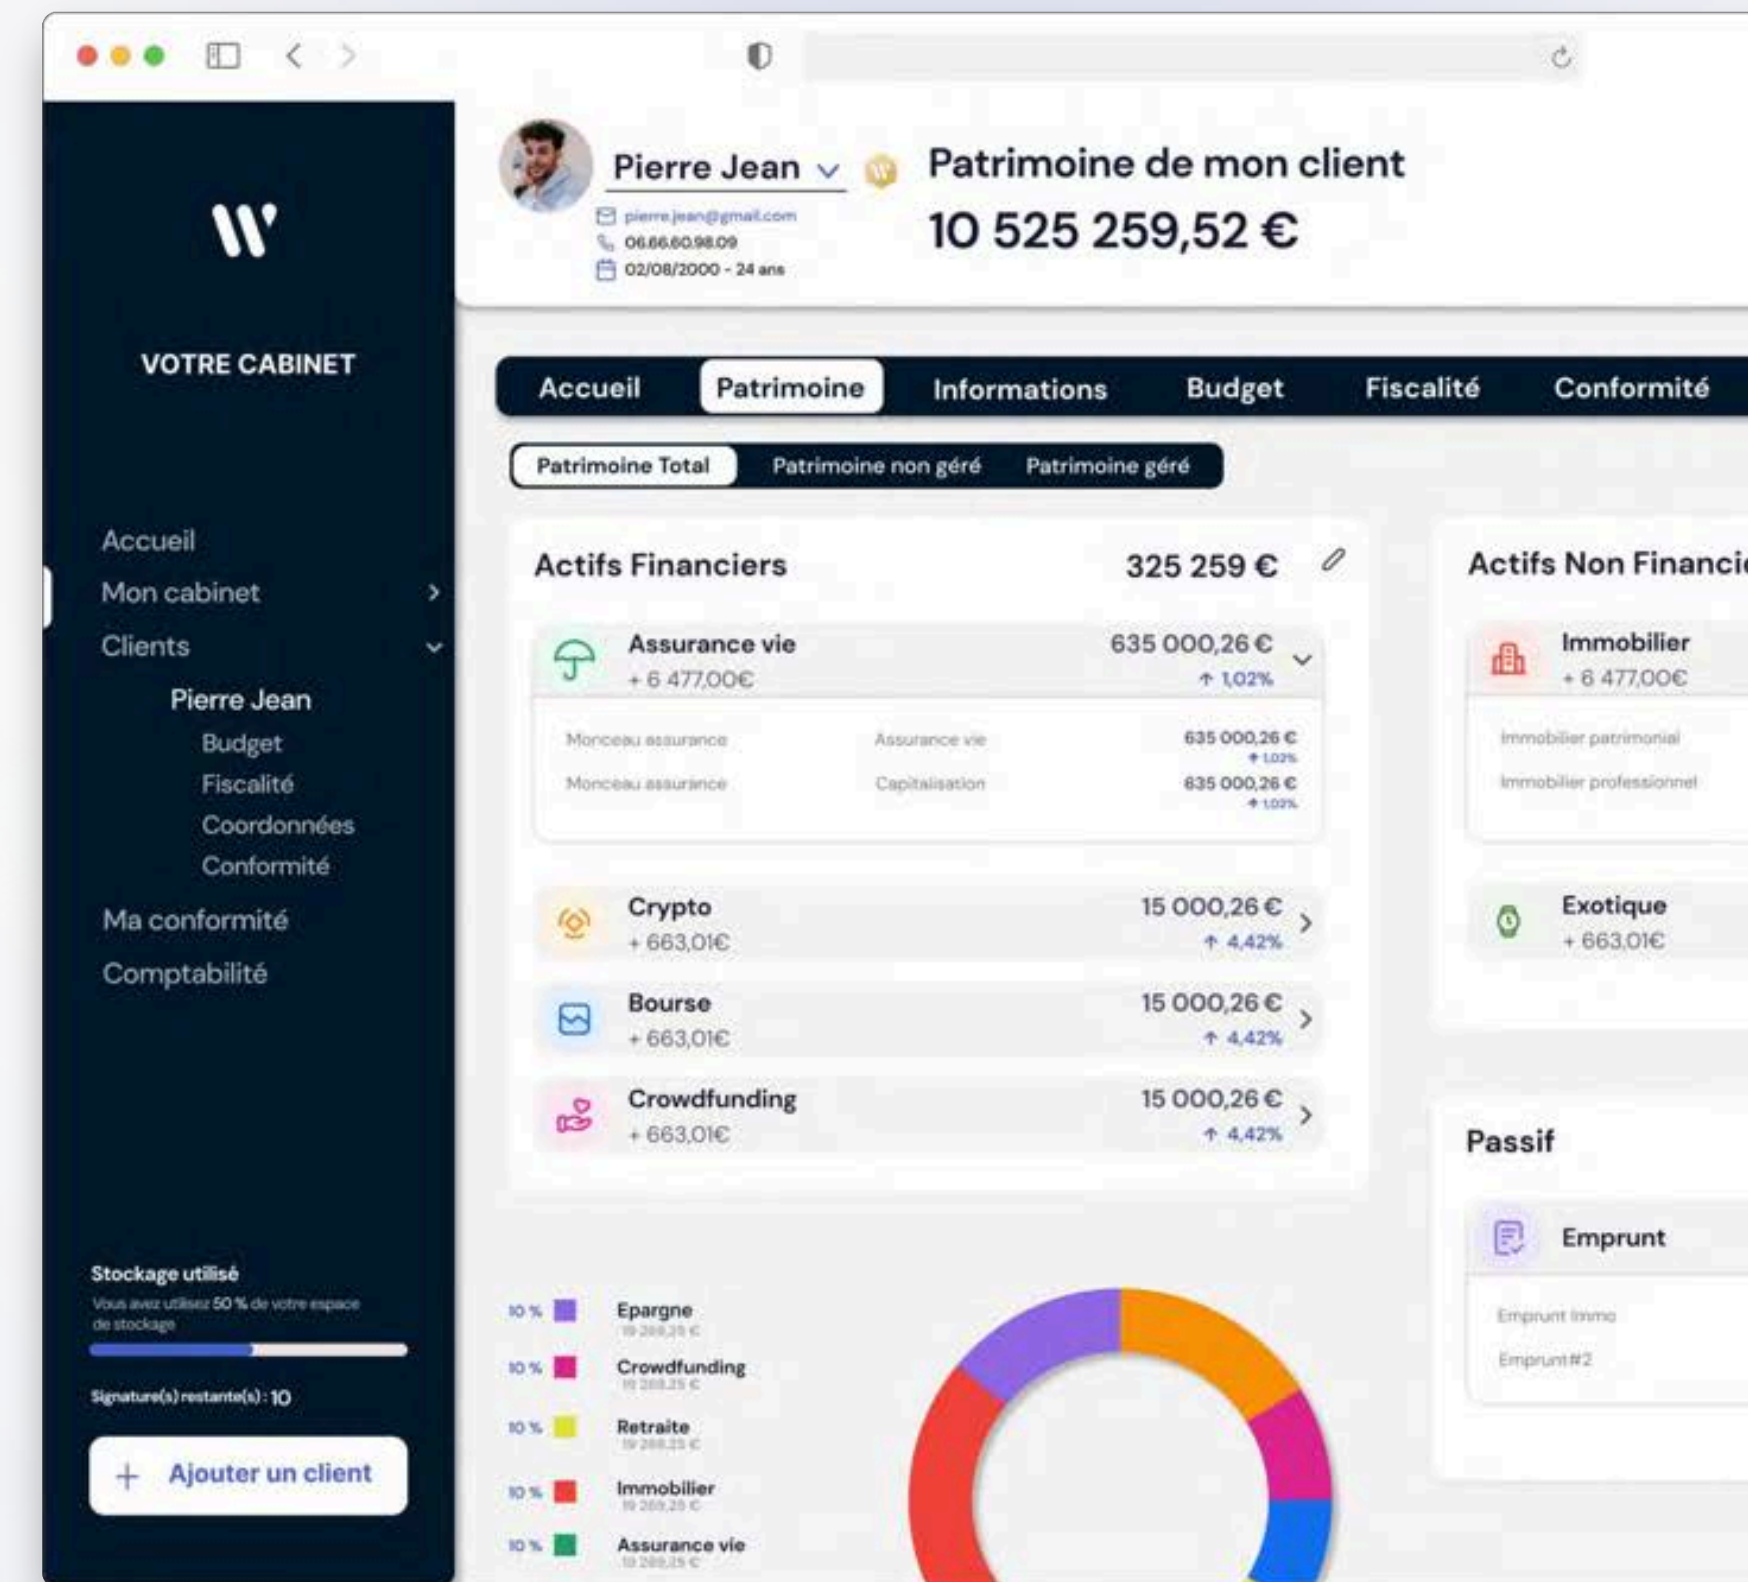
VOTRE CABINET

Accueil
Mon cabinet
Clients
Pierre Jean
Budget
Fiscalité
Coordonnées
Conformité
Ma conformité
Comptabilité

Stockage utilisé
Vous avez utilisez 50 % de votre espace de stockage

Signature(s) restante(s) : 10

+ Ajouter un client

Pierre Jean
pierre.jean@gmail.com
06.66.60.98.09
02/08/2000 - 24 ans

Patrimoine de mon client
10 525 259,52 €

Accueil | Patrimoine | Informations | Budget | Fiscalité | Conformité

Patrimoine Total | Patrimoine non géré | Patrimoine géré

Actifs Financiers 325 259 €

Assurance vie 635 000,26 €
+ 6 477,00€ 1,02%

Monceau assurance | Assurance vie | 635 000,26 € 1,02%
Monceau assurance | Capitalisation | 635 000,26 € 1,02%

Crypto 15 000,26 €
+ 663,01€ 4,42%

Bourse 15 000,26 €
+ 663,01€ 4,42%

Crowdfunding 15 000,26 €
+ 663,01€ 4,42%

Actifs Non Financi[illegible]

Immobilier
+ 6 477,00€
Immobilier patrimonial
Immobilier professionnel

Exotique
+ 663,01€

Passif

Emprunt
Emprunt Immo
Emprunt#2

10 % Epargne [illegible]
10 % Crowdfunding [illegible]
10 % Retraite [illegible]
10 % Immobilier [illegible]
10 % Assurance vie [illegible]